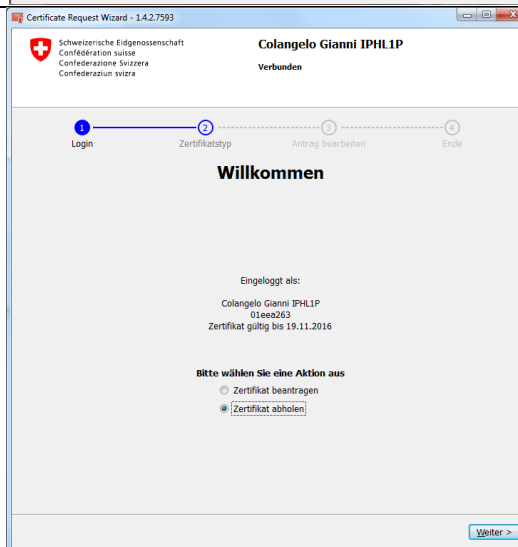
Certificate Request Wizard - 1.4.2.7593

Schweizerische Eidgenossenschaft
Confédération suisse
Confederazione Svizzera
Confederaziun svizra

Colangelo Gianni IPHL1P

Verbunden

1 Login
2 Zertifikatstyp
3 Antrag bearbeiten
4 Ende

Willkommen

Eingeloggt als:

Colangelo Gianni IPHL1P
01eea263
Zertifikat gültig bis 19.11.2016

Bitte wählen Sie eine Aktion aus

Zertifikat beantragen
Zertifikat abholen

Weiter >